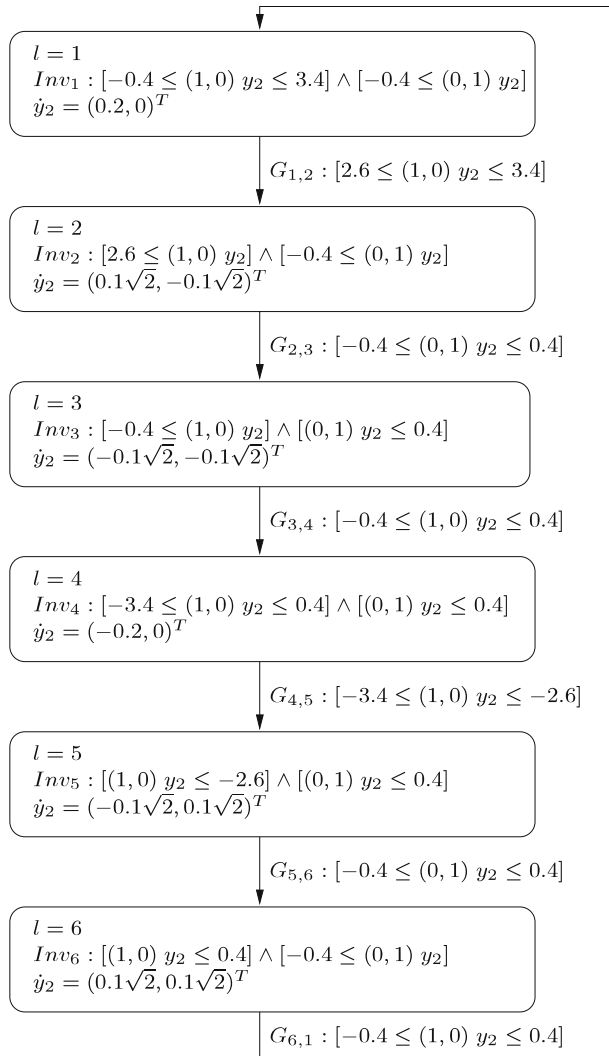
$l = 1$
$Inv_1 : [-0.4 \leq (1,0)\ y_2 \leq 3.4] \wedge [-0.4 \leq (0,1)\ y_2]$
$\dot{y}_2 = (0.2, 0)^T$

$G_{1,2} : [2.6 \leq (1,0)\ y_2 \leq 3.4]$

$l = 2$
$Inv_2 : [2.6 \leq (1,0)\ y_2] \wedge [-0.4 \leq (0,1)\ y_2]$
$\dot{y}_2 = (0.1\sqrt{2}, -0.1\sqrt{2})^T$

$G_{2,3} : [-0.4 \leq (0,1)\ y_2 \leq 0.4]$

$l = 3$
$Inv_3 : [-0.4 \leq (1,0)\ y_2] \wedge [(0,1)\ y_2 \leq 0.4]$
$\dot{y}_2 = (-0.1\sqrt{2}, -0.1\sqrt{2})^T$

$G_{3,4} : [-0.4 \leq (1,0)\ y_2 \leq 0.4]$

$l = 4$
$Inv_4 : [-3.4 \leq (1,0)\ y_2 \leq 0.4] \wedge [(0,1)\ y_2 \leq 0.4]$
$\dot{y}_2 = (-0.2, 0)^T$

$G_{4,5} : [-3.4 \leq (1,0)\ y_2 \leq -2.6]$

$l = 5$
$Inv_5 : [(1,0)\ y_2 \leq -2.6] \wedge [(0,1)\ y_2 \leq 0.4]$
$\dot{y}_2 = (-0.1\sqrt{2}, 0.1\sqrt{2})^T$

$G_{5,6} : [-0.4 \leq (0,1)\ y_2 \leq 0.4]$

$l = 6$
$Inv_6 : [(1,0)\ y_2 \leq 0.4] \wedge [-0.4 \leq (0,1)\ y_2]$
$\dot{y}_2 = (0.1\sqrt{2}, 0.1\sqrt{2})^T$

$G_{6,1} : [-0.4 \leq (1,0)\ y_2 \leq 0.4]$